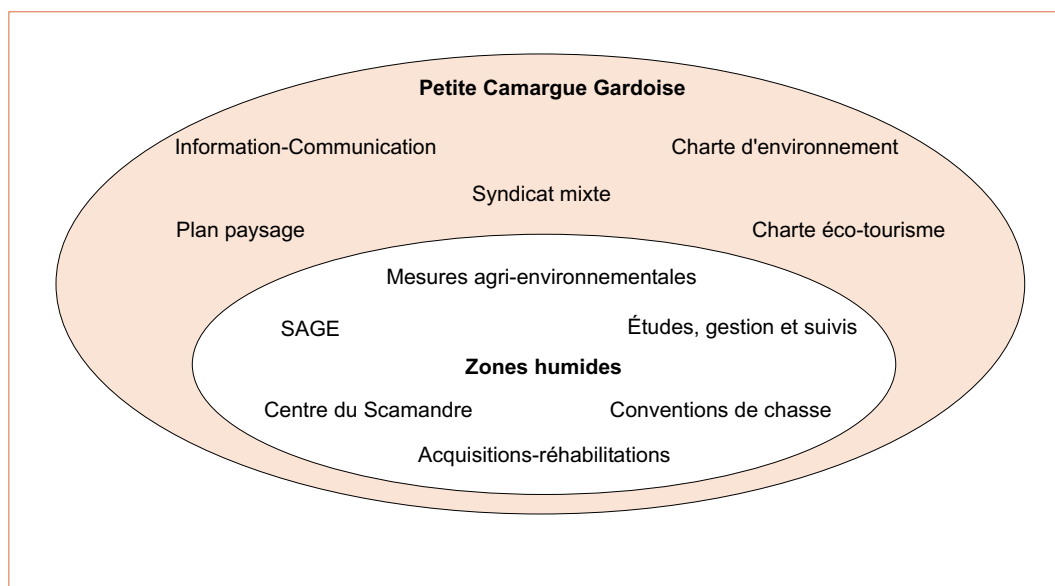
Petite Camargue Gardoise

Information-Communication

Charte d'environnement

Syndicat mixte

Plan paysage

Charte éco-tourisme

Mesures agri-environnementales

SAGE

Études, gestion et suivis

Zones humides

Centre du Scamandre

Conventions de chasse

Acquisitions-réhabilitations